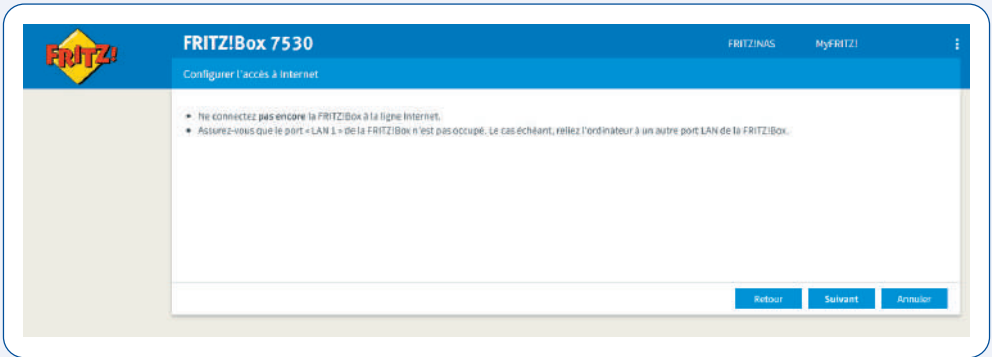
FRITZ!

FRITZ!Box 7530

FRITZ!NAS MyFRITZ!

Configurer l'accès à Internet

• Ne connectez pas encore la FRITZ!Box à la ligne Internet.
• Assurez-vous que le port « LAN 1 » de la FRITZ!Box n'est pas occupé. Le cas échéant, reliez l'ordinateur à un autre port LAN de la FRITZ!Box.

Retour Suivant Annuler